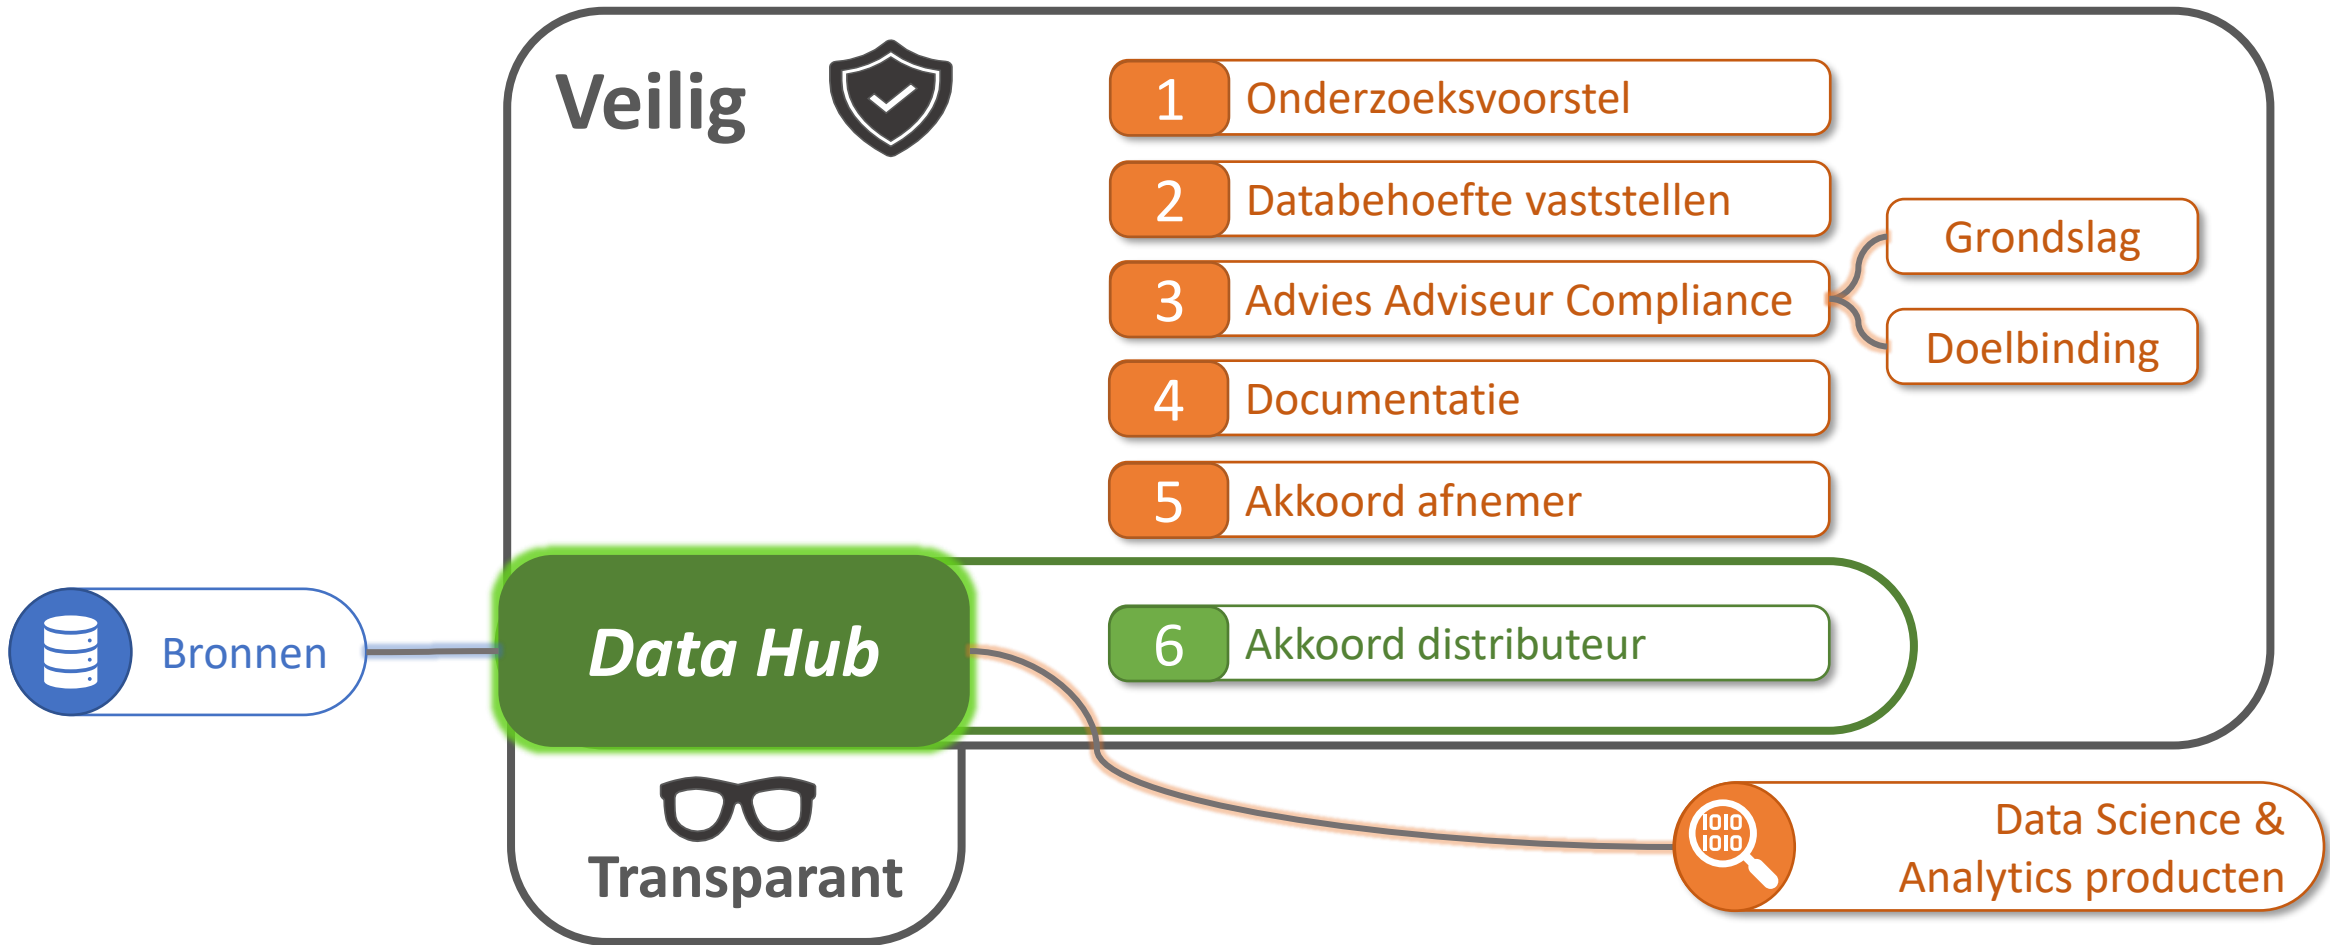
Veilig

1 Onderzoeksvoorstel

2 Databehoefte vaststellen

3 Advies Adviseur Compliance

Grondslag

Doelbinding

4 Documentatie

5 Akkoord afnemer

Bronnen

Data Hub

6 Akkoord distributeur

Transparant

1010
1010

Data Science & Analytics producten